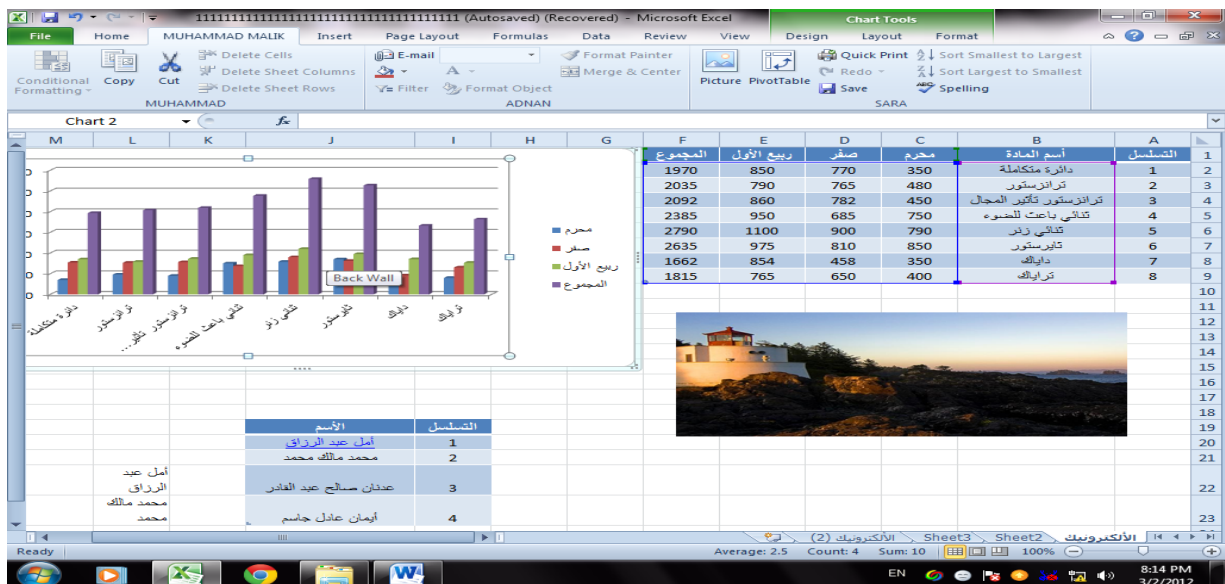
11111111111111111111111111111111111 (Autosaved) (Recovered) - Microsoft Excel
Chart Tools

File | Home | MUHAMMAD MALIK | Insert | Page Layout | Formulas | Data | Review | View | Design | Layout | Format

Conditional Formatting | Copy | Cut | Delete Cells | Delete Sheet Columns | Delete Sheet Rows
MUHAMMAD
E-mail | Format Painter | Merge & Center | Filter | Format Object
ADNAN
Picture | PivotTable | Quick Print | Redo | Save | Sort Smallest to Largest | Sort Largest to Smallest | Spelling
SARA

Chart 2 | $f_x$

| | A | B | C | D | E | F |
|---|---|---|---|---|---|---|
| 1 | التسلسل | أسم المادة | محرم | صفر | ربيع الأول | المجموع |
| 2 | 1 | دائرة متكاملة | 350 | 770 | 850 | 1970 |
| 3 | 2 | ترانزستور | 480 | 765 | 790 | 2035 |
| 4 | 3 | ترانزستور تأثير المجال | 450 | 782 | 860 | 2092 |
| 5 | 4 | ثنائي باعث للضوء | 750 | 685 | 950 | 2385 |
| 6 | 5 | ثنائي زنر | 790 | 900 | 1100 | 2790 |
| 7 | 6 | ثايرستور | 850 | 810 | 975 | 2635 |
| 8 | 7 | داياك | 350 | 458 | 854 | 1662 |
| 9 | 8 | ترايالك | 400 | 650 | 765 | 1815 |

محرم
صفر
ربيع الأول
المجموع
Back Wall
دائرة متكاملة | ترانزستور | ترانزستور تأثير... | ثنائي باعث للضوء | ثنائي زنر | ثايرستور | دايك | ترايك

| التسلسل | الأسم |
|---|---|
| 1 | أمل عبد الرزاق |
| 2 | محمد مالك محمد |
| 3 | عدنان صالح عبد القادر |
| 4 | أيمان عادل جاسم |

أمل عبد الرزاق
محمد مالك محمد

الألكترونيك | Sheet2 | Sheet3 | الألكترونيك (2)
Ready | Average: 2.5 | Count: 4 | Sum: 10 | 100%
EN | 8:14 PM | 3/2/2012